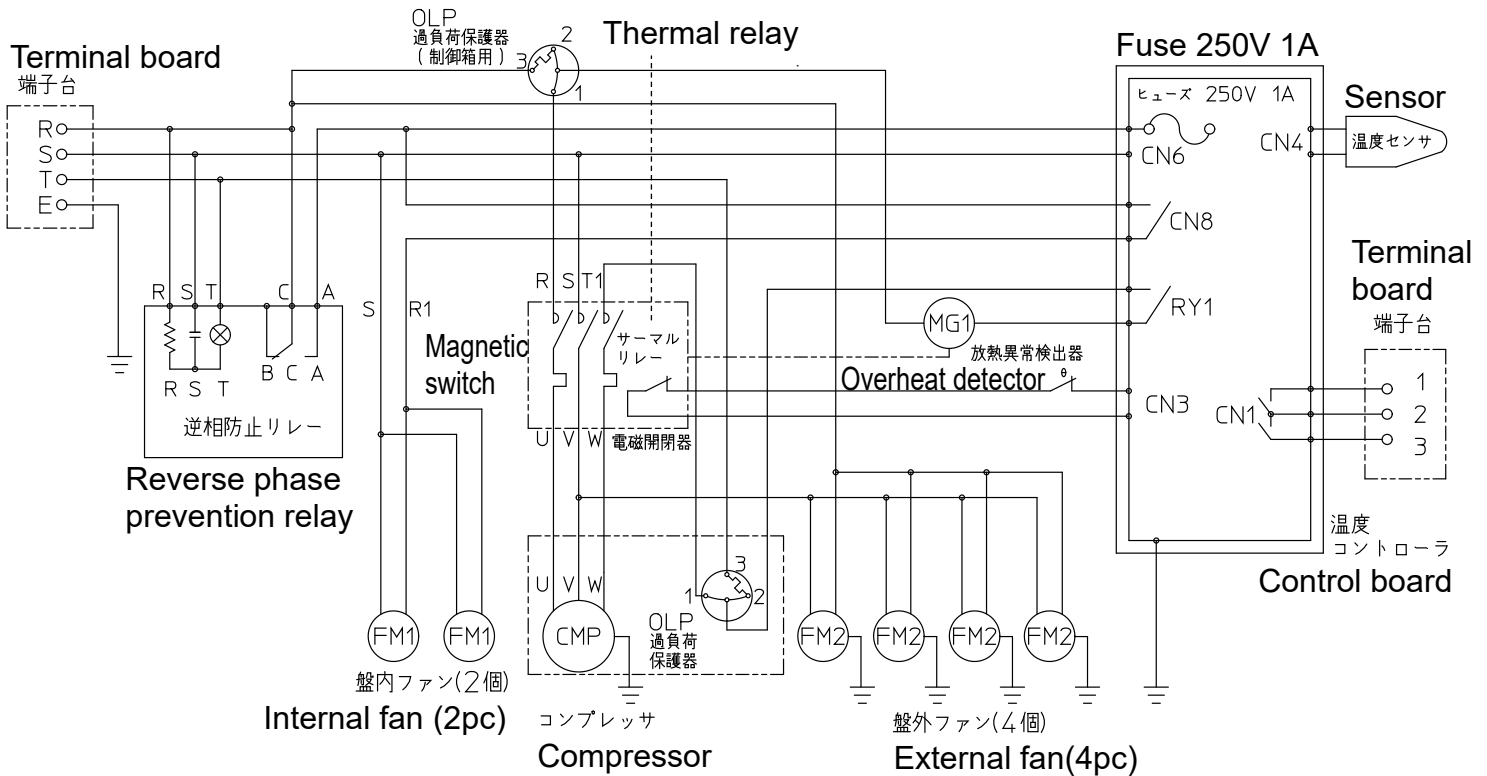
Terminal board
端子台
R
S
T
E

OLP
過負荷保護器
(制御箱用)
3
2
1

Thermal relay

Fuse 250V 1A
ヒューズ 250V 1A
CN6
CN4
温度センサ
Sensor
CN8
RY1
CN3
CN1

Terminal board
端子台
1
2
3

R S T C A
R S T
B C A
逆相防止リレー
Reverse phase prevention relay

S R1
Magnetic switch

R S T1
サーマルリレー
U V W 電磁開閉器

MG1
放熱異常検出器
Overheat detector

温度
コントローラ
Control board

U V W
CMP
1 3 2
OLP
過負荷
保護器
コンプレッサ
Compressor

FM1 FM1
盤内ファン(2個)
Internal fan (2pc)

FM2 FM2 FM2 FM2
盤外ファン(4個)
External fan(4pc)